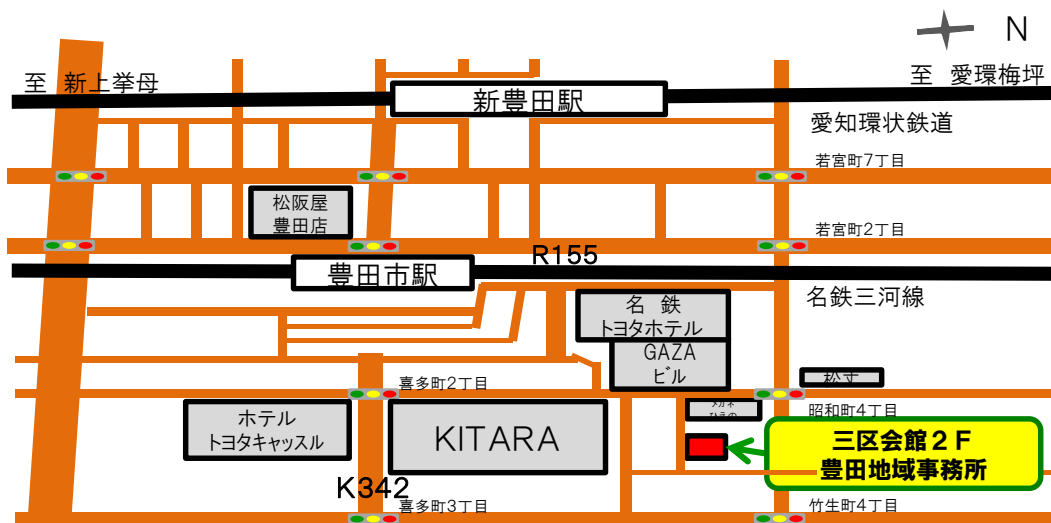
N

至 新上挙母

至 愛環梅坪

新豊田駅

愛知環状鉄道

若宮町7丁目

松阪屋
豊田店

若宮町2丁目

R155

豊田市駅

名鉄三河線

名 鉄
トヨタホテル

GAZA
ビル

松寺

喜多町2丁目

昭和町4丁目

メガネ
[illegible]

ホテル
トヨタキャッスル

KITARA

三区会館2F
豊田地域事務所

K342

喜多町3丁目

竹生町4丁目